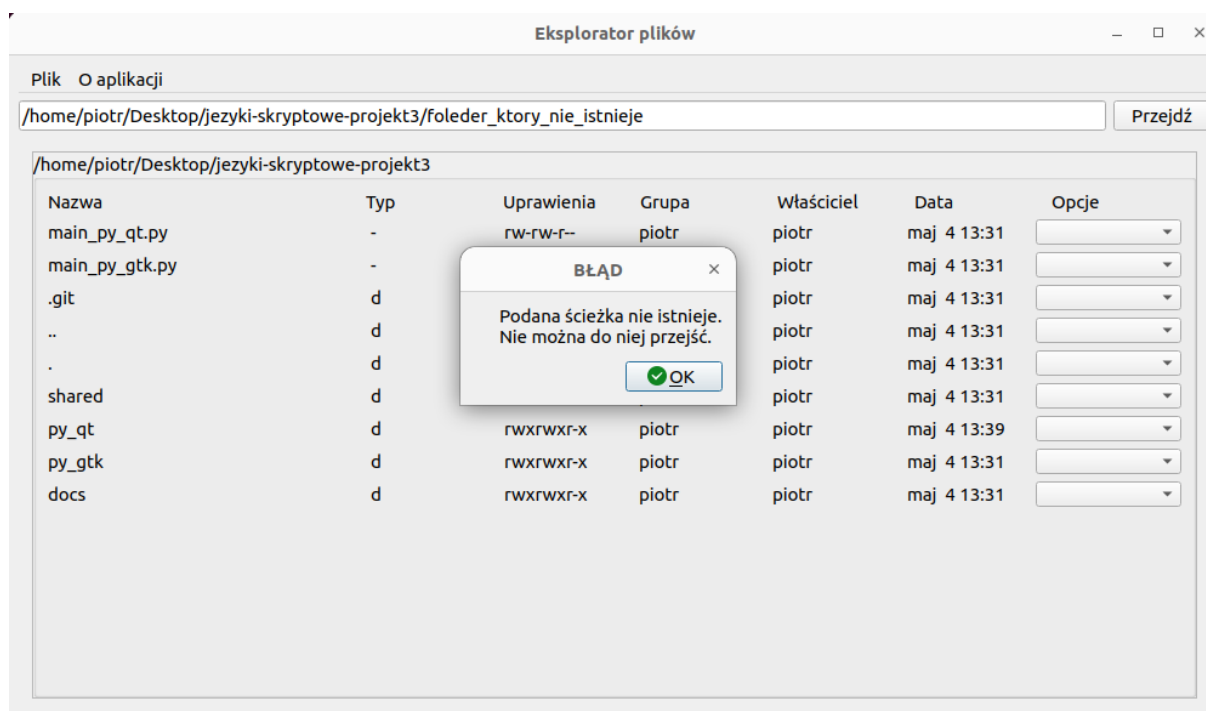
Eksplorator plików

Plik O aplikacji

/home/piotr/Desktop/jezyki-skryptowe-projekt3/foleder_ktory_nie_istnieje

Przejdź

/home/piotr/Desktop/jezyki-skryptowe-projekt3

| Nazwa | Typ | Uprawienia | Grupa | Właściciel | Data | Opcje |
|---|---|---|---|---|---|---|
| main_py_qt.py | - | rw-rw-r-- | piotr | piotr | maj 4 13:31 | |
| main_py_gtk.py | - | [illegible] | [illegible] | piotr | maj 4 13:31 | |
| .git | d | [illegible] | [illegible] | piotr | maj 4 13:31 | |
| .. | d | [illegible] | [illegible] | piotr | maj 4 13:31 | |
| . | d | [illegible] | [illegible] | piotr | maj 4 13:31 | |
| shared | d | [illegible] | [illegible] | piotr | maj 4 13:31 | |
| py_qt | d | rwxrwxr-x | piotr | piotr | maj 4 13:39 | |
| py_gtk | d | rwxrwxr-x | piotr | piotr | maj 4 13:31 | |
| docs | d | rwxrwxr-x | piotr | piotr | maj 4 13:31 | |

BŁĄD

Podana ścieżka nie istnieje.
Nie można do niej przejść.

OK